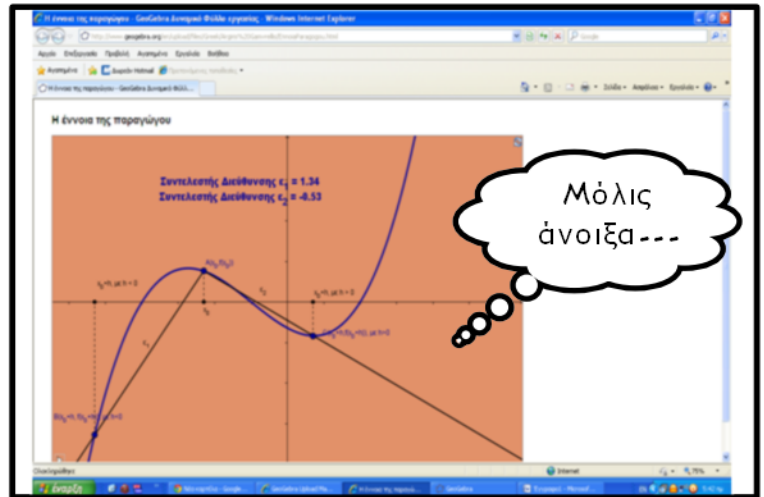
Η έννοια της παραγώγου - GeoGebra Δυναμικό Φύλλο εργασίας - Windows Internet Explorer

Αρχείο Επεξεργασία Προβολή Αγαπημένα Εργαλεία Βοήθεια

Αγαπημένα

Η έννοια της παραγώγου - GeoGebra Δυναμικό Φύλλ...

Σελίδα Ασφάλεια Εργαλεία

Η έννοια της παραγώγου

Συντελεστής Διεύθυνσης $ε_1$ = 1.34
Συντελεστής Διεύθυνσης $ε_2$ = -0.53

Μόλις άνοιξα---

Ολοκληρώθηκε

Internet

75%

έναρξη